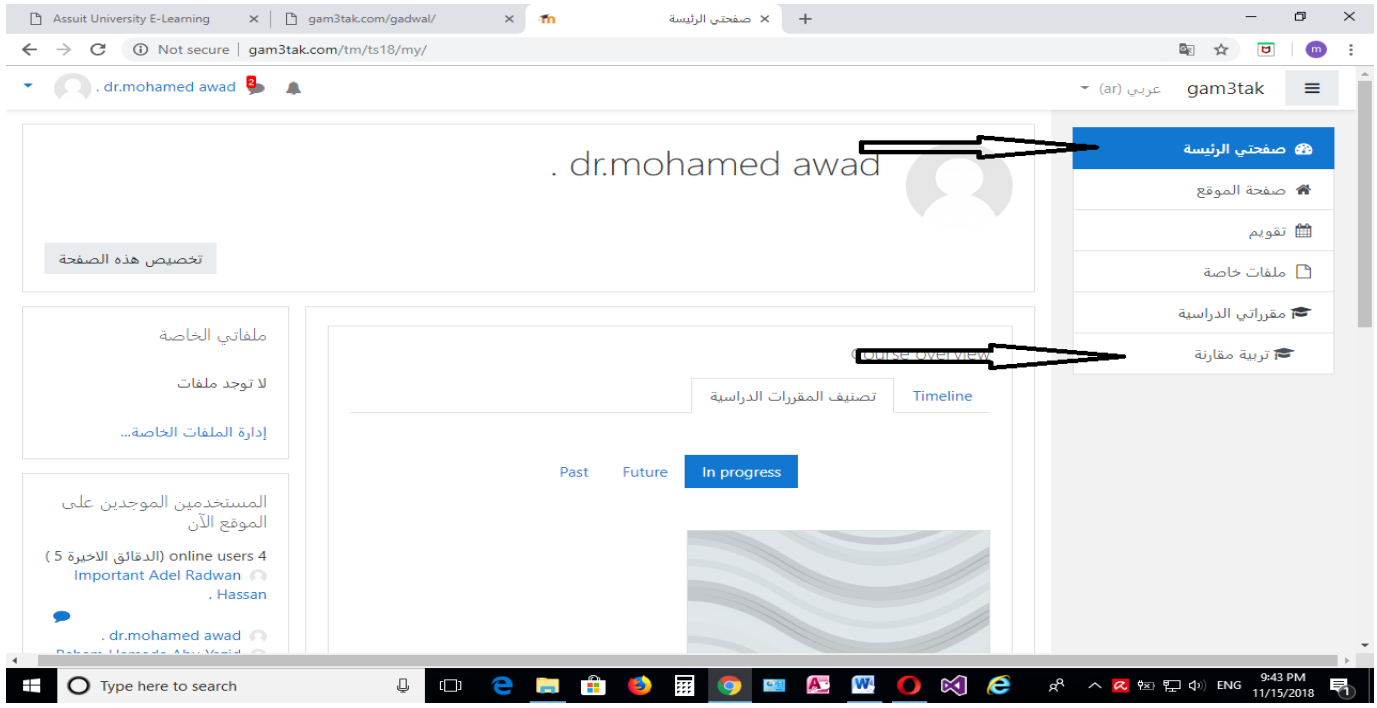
Assuit University E-Learning
gam3tak.com/gadwal/
صفحتي الرئيسة
Not secure | gam3tak.com/tm/ts18/my/

. dr.mohamed awad 2
gam3tak عربي ‎(ar)‎

صفحتي الرئيسة
صفحة الموقع
تقويم
ملفات خاصة
مقرراتي الدراسية
تربية مقارنة

. dr.mohamed awad

تخصيص هذه الصفحة

ملفاتي الخاصة
لا توجد ملفات
إدارة الملفات الخاصة...

المستخدمين الموجدين على الموقع الآن
4 online users (الدقائق الاخيرة 5 )
Important Adel Radwan . Hassan
. dr.mohamed awad
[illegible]

Course overview
Timeline
تصنيف المقررات الدراسية
Past Future In progress

Type here to search
ENG 9:43 PM 11/15/2018